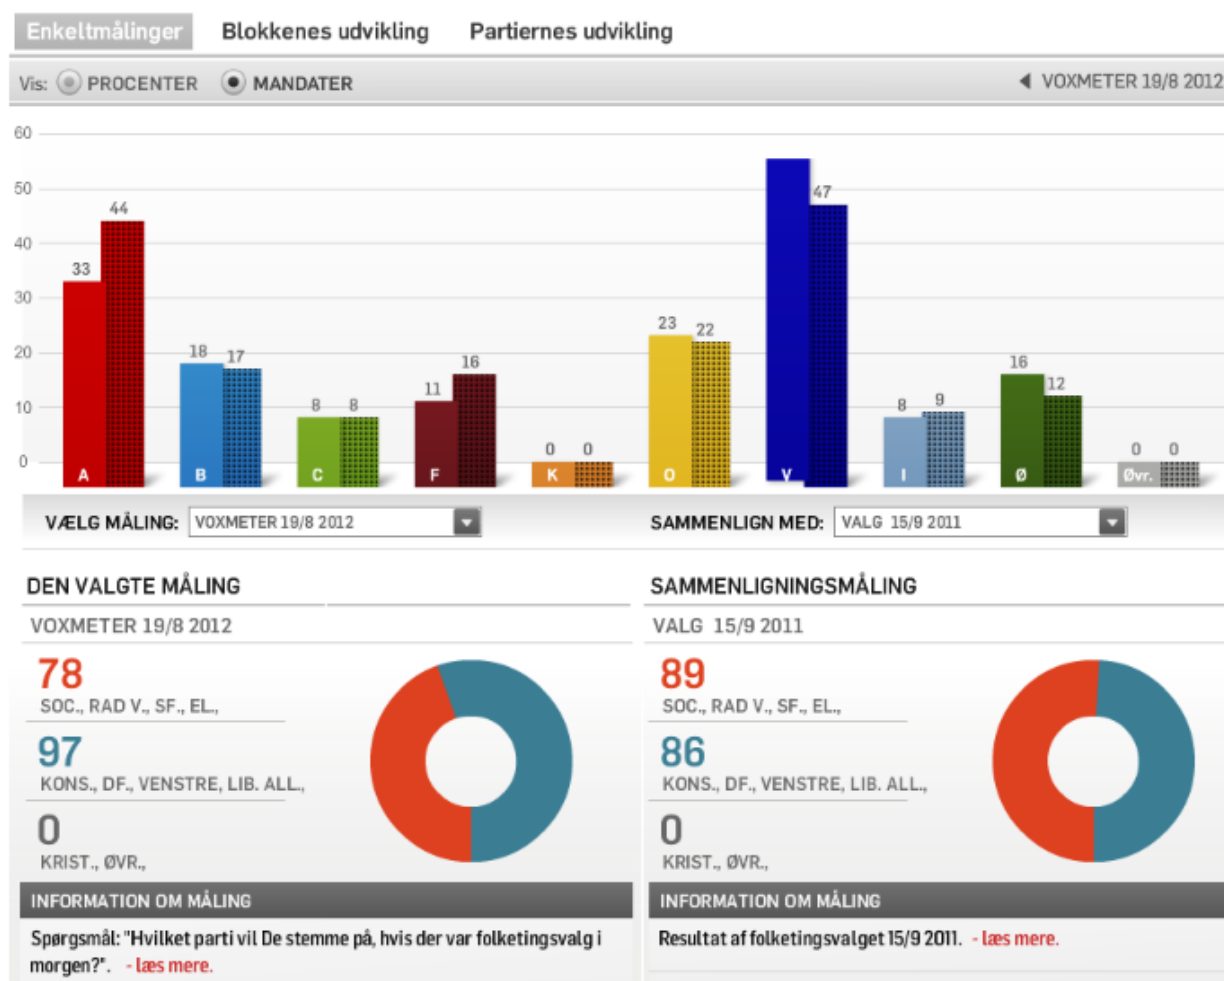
Enkeltmålinger Blokkenes udvikling Partiernes udvikling

Vis: PROCENTER MANDATER

VOXMETER 19/8 2012

60
50
40
30
20
10
0

33 44 18 17 8 8 11 16 0 0 23 22 47 8 9 16 12 0 0

A B C F K O V I Ø Øvr.

VÆLG MÅLING: VOXMETER 19/8 2012

SAMMENLIGN MED: VALG 15/9 2011

DEN VALGTE MÅLING

VOXMETER 19/8 2012

78
SOC., RAD V., SF., EL.,

97
KONS., DF., VENSTRE, LIB. ALL.,

0
KRIST., ØVR.,

INFORMATION OM MÅLING

Spørgsmål: "Hvilket parti vil De stemme på, hvis der var folketingsvalg i morgen?". - læs mere.

SAMMENLIGNINGSMÅLING

VALG 15/9 2011

89
SOC., RAD V., SF., EL.,

86
KONS., DF., VENSTRE, LIB. ALL.,

0
KRIST., ØVR.,

INFORMATION OM MÅLING

Resultat af folketingsvalget 15/9 2011. - læs mere.